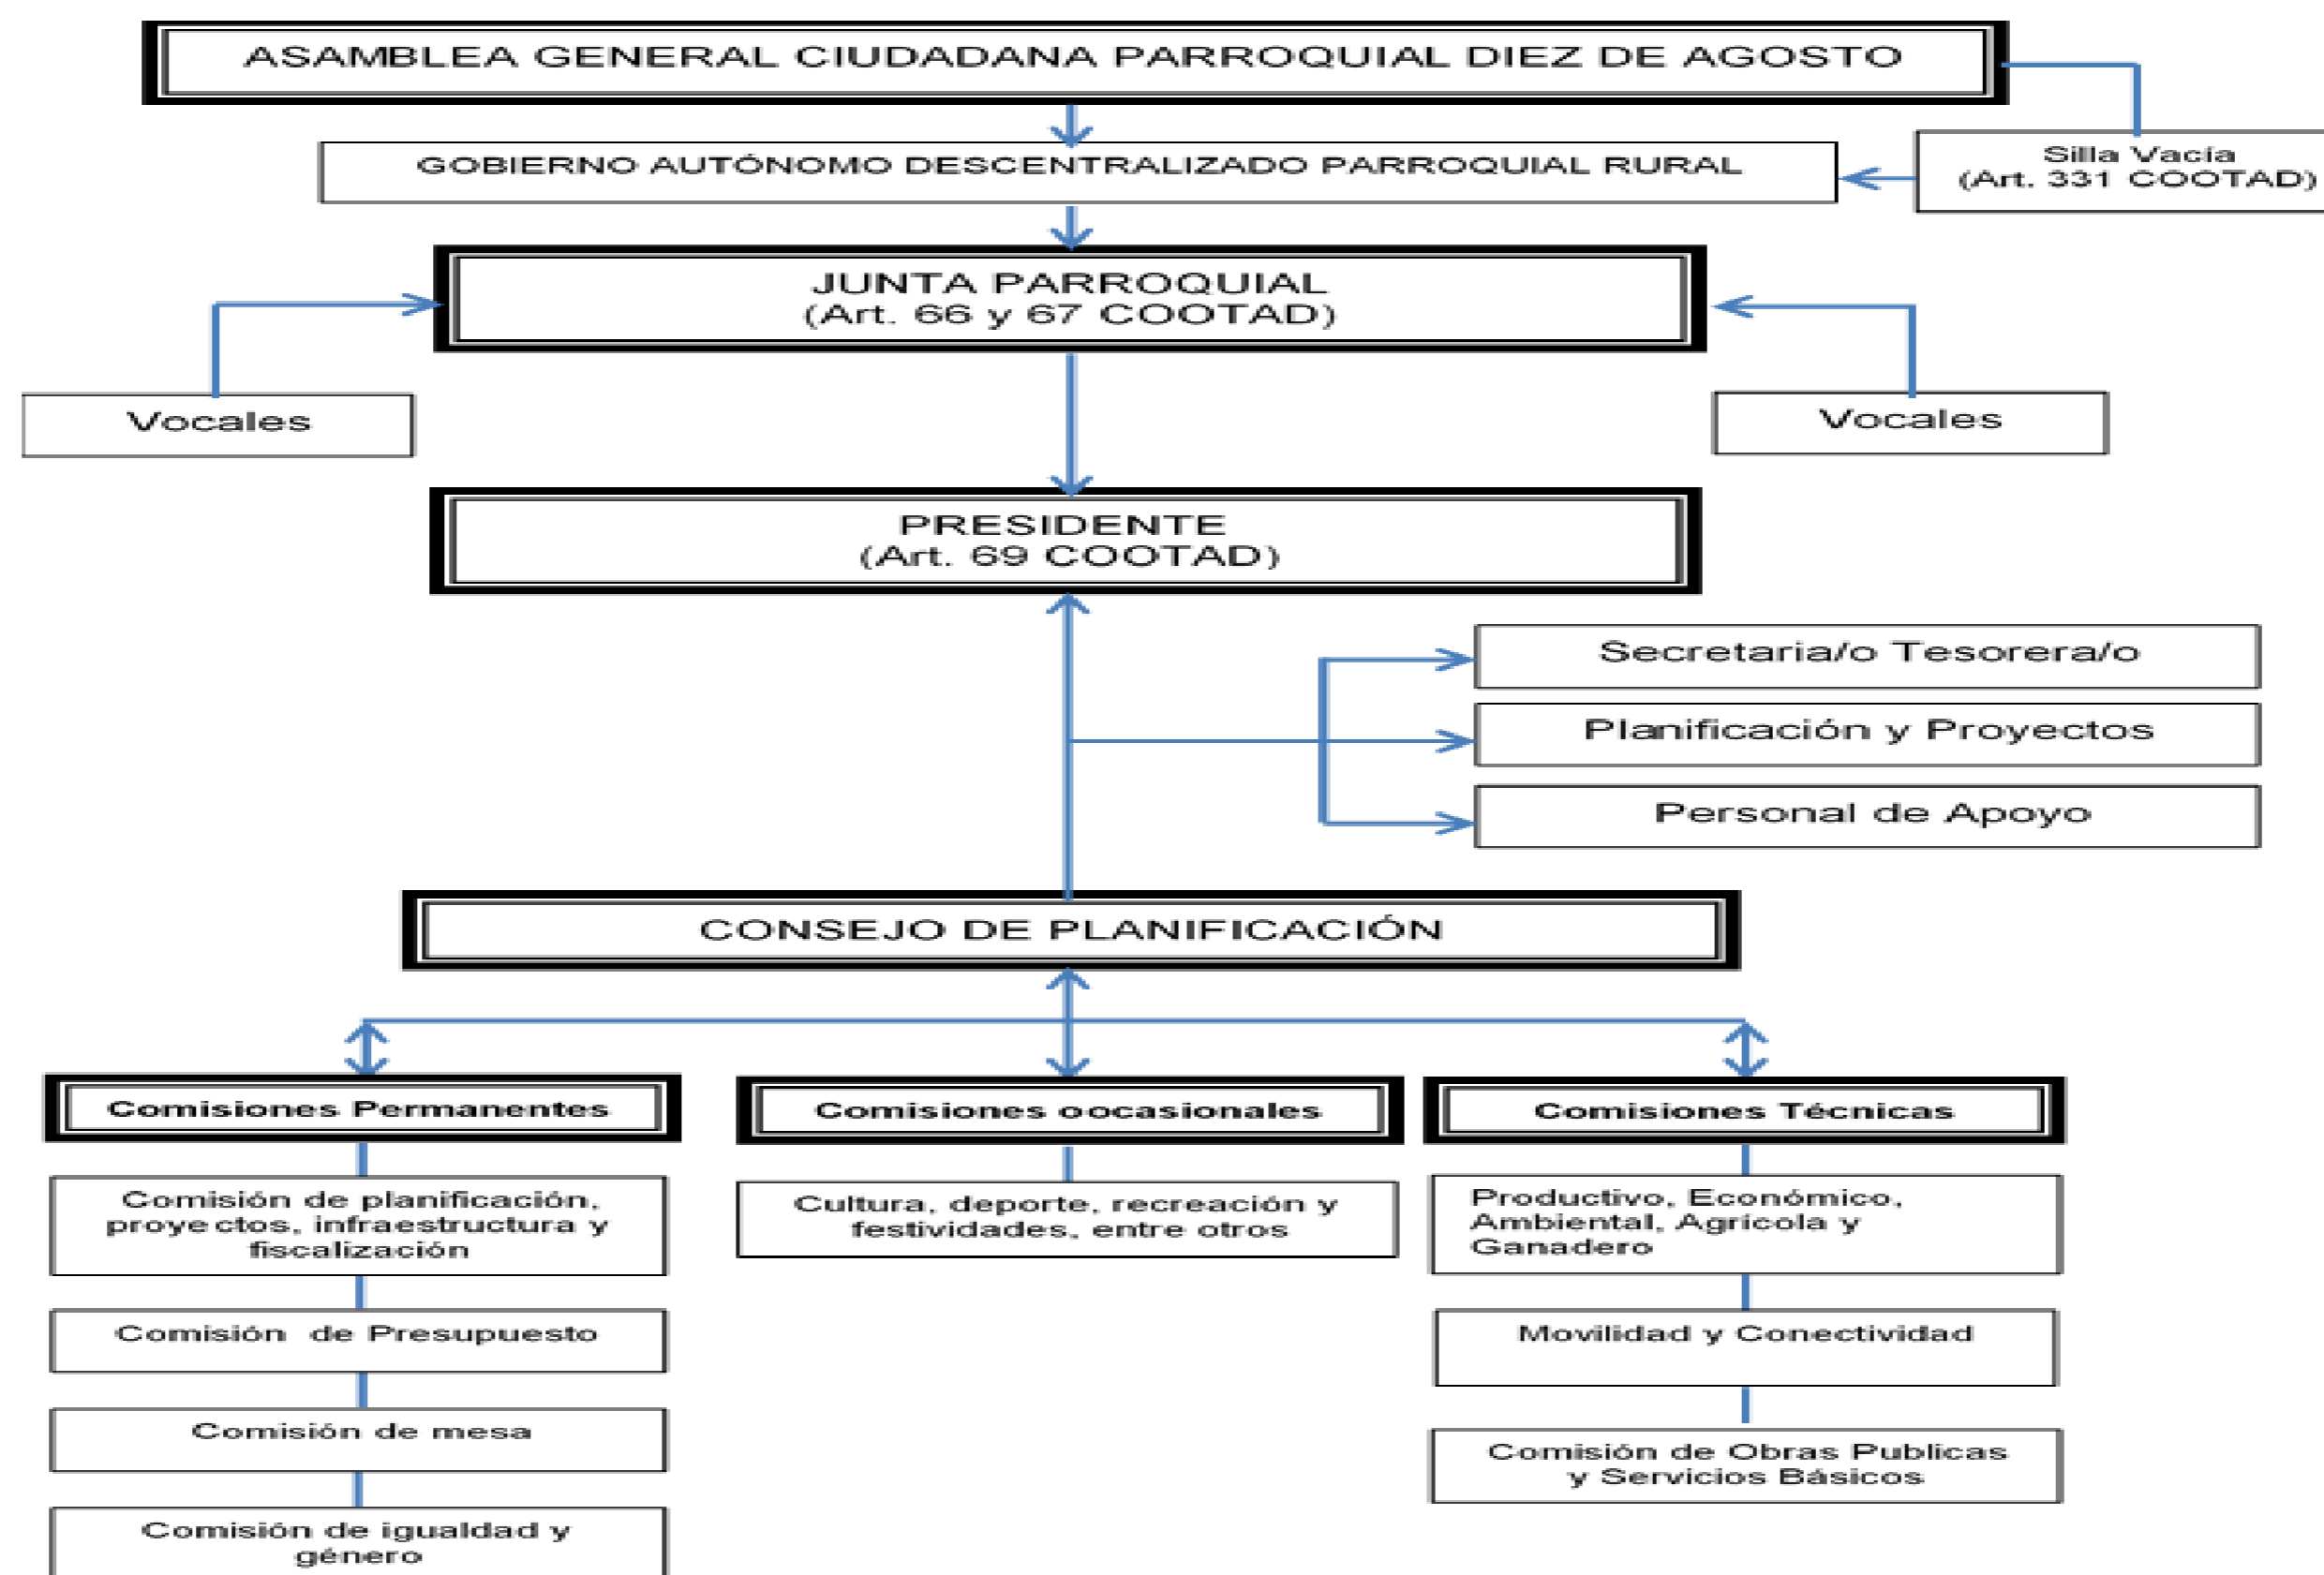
ASAMBLEA GENERAL CIUDADANA PARROQUIAL DIEZ DE AGOSTO

GOBIERNO AUTÓNOMO DESCENTRALIZADO PARROQUIAL RURAL

Silla Vacía
(Art. 331 COOTAD)

JUNTA PARROQUIAL
(Art. 66 y 67 COOTAD)

Vocales

Vocales

PRESIDENTE
(Art. 69 COOTAD)

Secretaria/o Tesorera/o

Planificación y Proyectos

Personal de Apoyo

CONSEJO DE PLANIFICACIÓN

Comisiones Permanentes

Comisiones oocasionales

Comisiones Técnicas

Comisión de planificación, proyectos, infraestructura y fiscalización

Comisión de Presupuesto

Comisión de mesa

Comisión de igualdad y género

Cultura, deporte, recreación y festividades, entre otros

Productivo, Económico, Ambiental, Agrícola y Ganadero

Movilidad y Conectividad

Comisión de Obras Publicas y Servicios Básicos